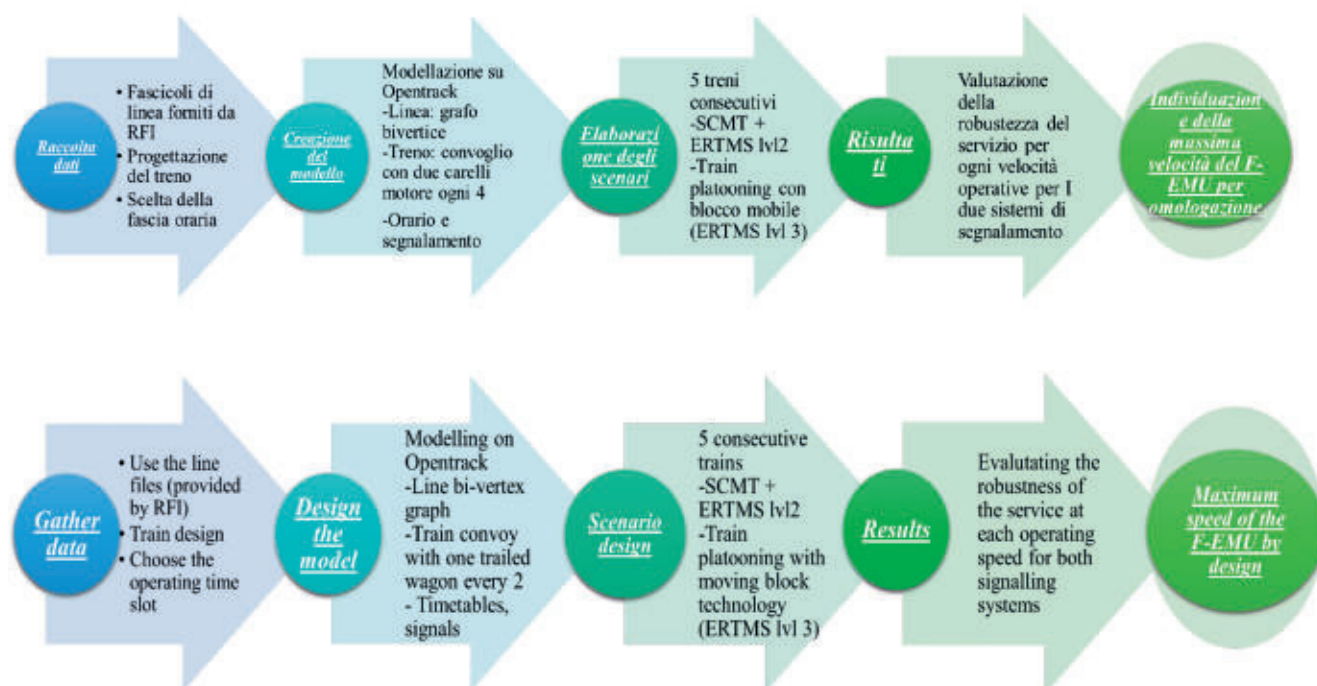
Raccolta dati

• Fascicoli di linea forniti da RFI
• Progettazione del treno
• Scelta della fascia oraria

Creazione del modello

Modellazione su Opentrack
-Linea: grafo bivertice
-Treno: convoglio con due carelli motore ogni 4
-Orario e segnalamento

Elaborazione degli scenari

5 treni consecutivi
-SCMT + ERTMS lvl2
-Train platooning con blocco mobile (ERTMS lvl 3)

Risultati

Valutazione della robustezza del servizio per ogni velocità operative per I due sistemi di segnalamento

Individuazione della massima velocità del F-EMU per omologazione

Gather data

• Use the line files (provided by RFI)
• Train design
• Choose the operating time slot

Design the model

Modelling on Opentrack
-Line bi-vertex graph
-Train convoy with one trailed wagon every 2
- Timetables, signals

Scenario design

5 consecutive trains
-SCMT + ERTMS lvl2
-Train platooning with moving block technology (ERTMS lvl 3)

Results

Evalutating the robustness of the service at each operating speed for both signalling systems

Maximum speed of the F-EMU by design